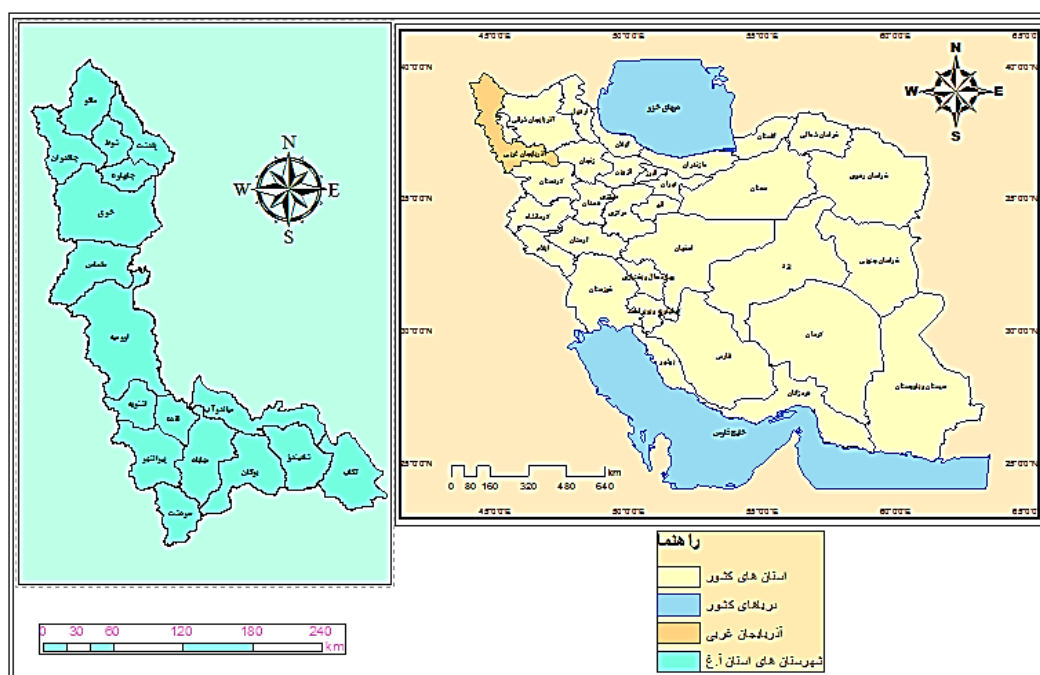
N
W E
S

ماکو
پلدشت
شوط
چالدران
چایپاره
خوی
سلماس
ارومیه
اشنویه
نقده
میاندوآب
پیرانشهر
مهاباد
شاهین‌دژ
بوکان
تکاب
سردشت

45°0'0"E 50°0'0"E 55°0'0"E 60°0'0"E 65°0'0"E
40°0'0"N
35°0'0"N
30°0'0"N
25°0'0"N
45°0'0"E 50°0'0"E 55°0'0"E 60°0'0"E 65°0'0"E

N
W E
S

دریای خزر
آذربایجان شرقی
آذربایجان غربی
اردبیل
گیلان
زنجان
مازندران
گلستان
خراسان شمالی
خراسان رضوی
قزوین
تهران
البرز
کردستان
همدان
قم
سمنان
کرمانشاه
مرکزی
ایلام
لرستان
اصفهان
یزد
خراسان جنوبی
خوزستان
چهارمحال و بختیاری
کهگیلویه و بویراحمد
بوشهر
فارس
کرمان
هرمزگان
سیستان و بلوچستان
خلیج فارس

0 80 160 320 480 640 km

راهنما
استان های کشور
دریاهای کشور
آذربایجان غربی
شهرستان های استان آ.غ

0 30 60 120 180 240 km